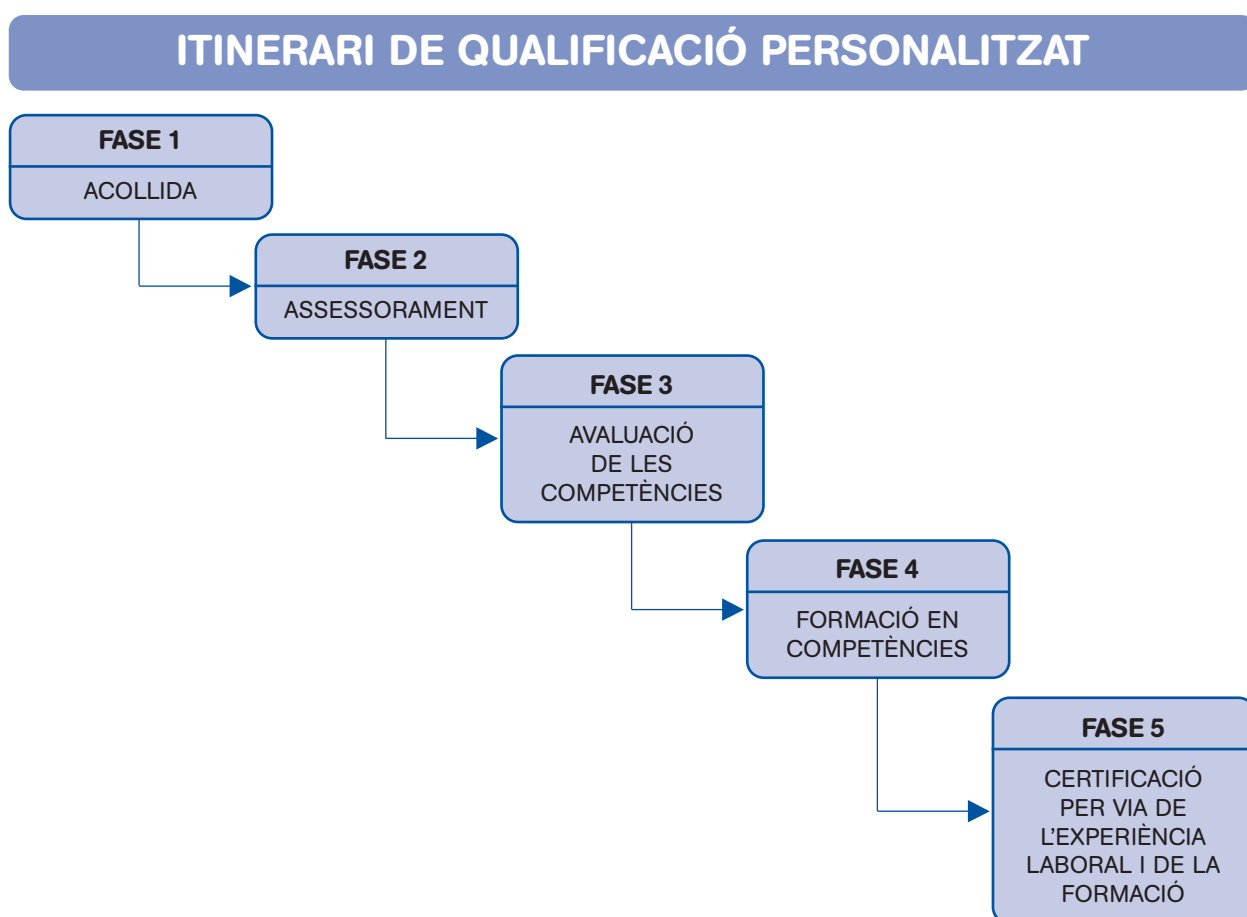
ITINERARI DE QUALIFICACIÓ PERSONALITZAT

FASE 1
ACOLLIDA

FASE 2
ASSESSORAMENT

FASE 3
AVALUACIÓ DE LES COMPETÈNCIES

FASE 4
FORMACIÓ EN COMPETÈNCIES

FASE 5
CERTIFICACIÓ PER VIA DE L'EXPERIÈNCIA LABORAL I DE LA FORMACIÓ